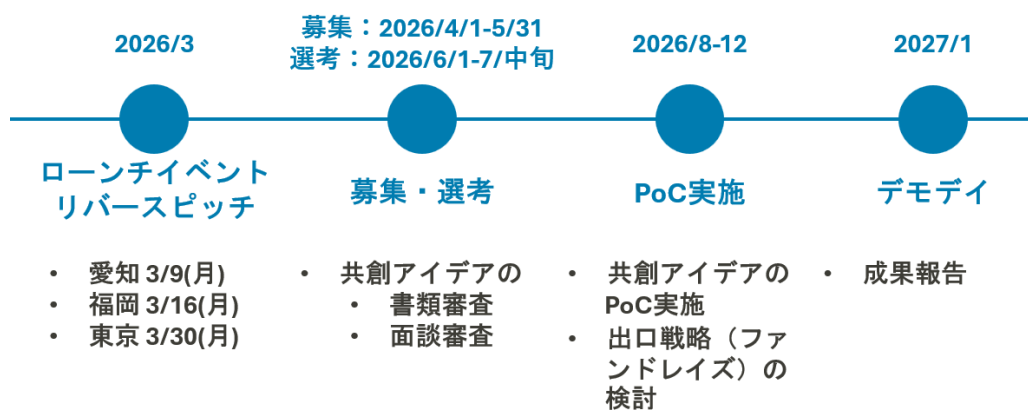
2026/3

ローンチイベント
リバースピッチ

- 愛知 3/9(月)
- 福岡 3/16(月)
- 東京 3/30(月)

募集：2026/4/1-5/31
選考：2026/6/1-7/中旬

募集・選考

- 共創アイデアの
  - 書類審査
  - 面談審査

2026/8-12

PoC実施

- 共創アイデアの PoC実施
- 出口戦略（ファンドレイズ）の検討

2027/1

デモデイ

- 成果報告